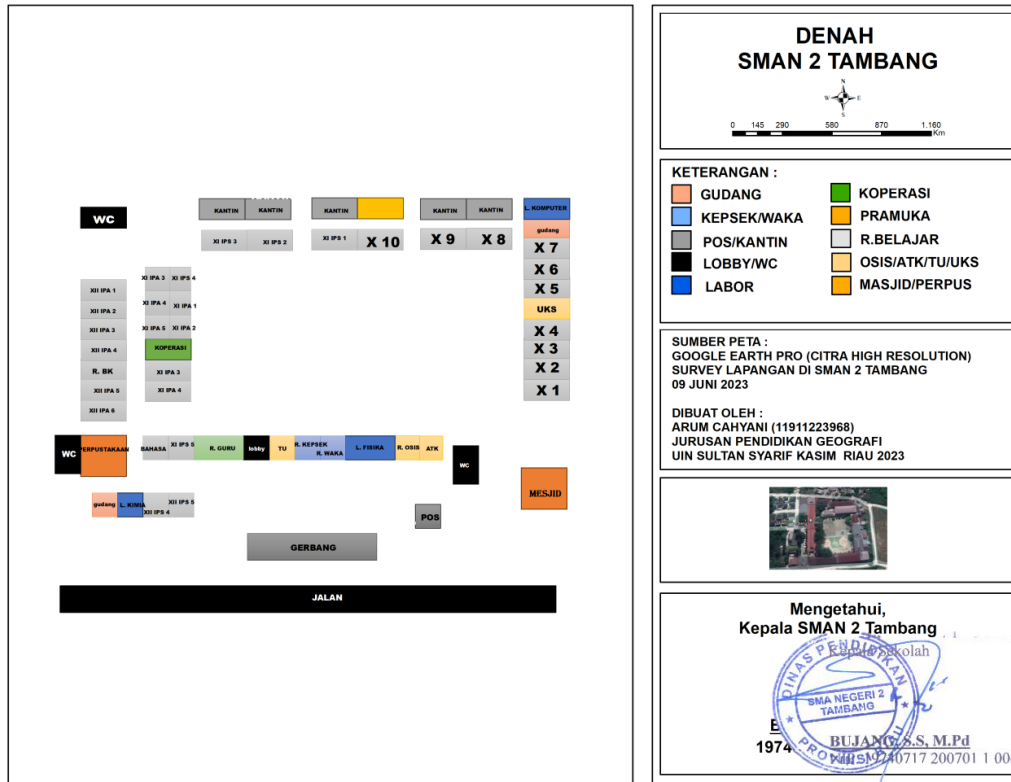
WC

KANTIN KANTIN

KANTIN

KANTIN KANTIN

L. KOMPUTER

gudang

XI IPS 3 XI IPS 2

XI IPS 1 X 10

X 9 X 8

X 7

X 6

X 5

UKS

X 4

X 3

X 2

X 1

XII IPA 1

XII IPA 2

XII IPA 3

XII IPA 4

R. BK

XII IPA 5

XII IPA 6

XI IPA 3 XI IPA 4

XI IPA 4 XI IPA 1

XI IPA 5 XI IPA 2

KOPERASI

XI IPA 3

XI IPA 4

WC PERPUSTAKAAN BAHASA XI IPS 5 R. GURU lobby TU R. KEPSEK R. WAKA L. FISIKA R. OSIS ATK

WC

MESJID

gudang L. KIMIA XII IPS 5 XII IPS 4

POS

GERBANG

JALAN

DENAH
SMAN 2 TAMBANG

N
W E
S

0 145 290 580 870 1.160
Km

KETERANGAN :
GUDANG
KEPSEK/WAKA
POS/KANTIN
LOBBY/WC
LABOR
KOPERASI
PRAMUKA
R.BELAJAR
OSIS/ATK/TU/UKS
MASJID/PERPUS

SUMBER PETA :
GOOGLE EARTH PRO (CITRA HIGH RESOLUTION)
SURVEY LAPANGAN DI SMAN 2 TAMBANG
09 JUNI 2023

DIBUAT OLEH :
ARUM CAHYANI (11911223968)
JURUSAN PENDIDIKAN GEOGRAFI
UIN SULTAN SYARIF KASIM RIAU 2023

Mengetahui,
Kepala SMAN 2 Tambang

Kepala Sekolah

DINAS PENDIDIKAN
SMA NEGERI 2 TAMBANG
PROVINSI RIAU

B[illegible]
1974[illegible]

BUJANG, S.S, M.Pd
NIP. 19740717 200701 1 00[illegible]